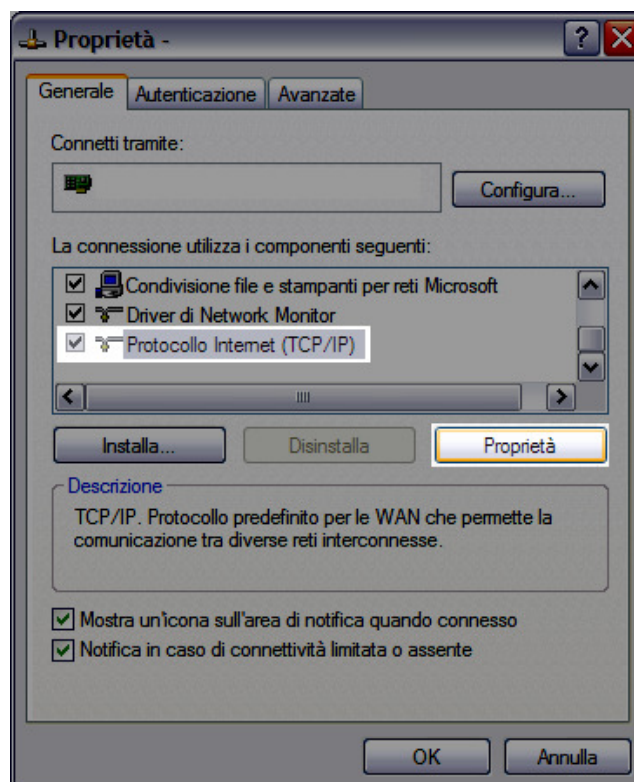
Proprietà -

?

Generale | Autenticazione | Avanzate

Connetti tramite:

Configura...

La connessione utilizza i componenti seguenti:

Condivisione file e stampanti per reti Microsoft
Driver di Network Monitor
Protocollo Internet (TCP/IP)

Installa... | Disinstalla | Proprietà

Descrizione

TCP/IP. Protocollo predefinito per le WAN che permette la comunicazione tra diverse reti interconnesse.

Mostra un'icona sull'area di notifica quando connesso
Notifica in caso di connettività limitata o assente

OK | Annulla